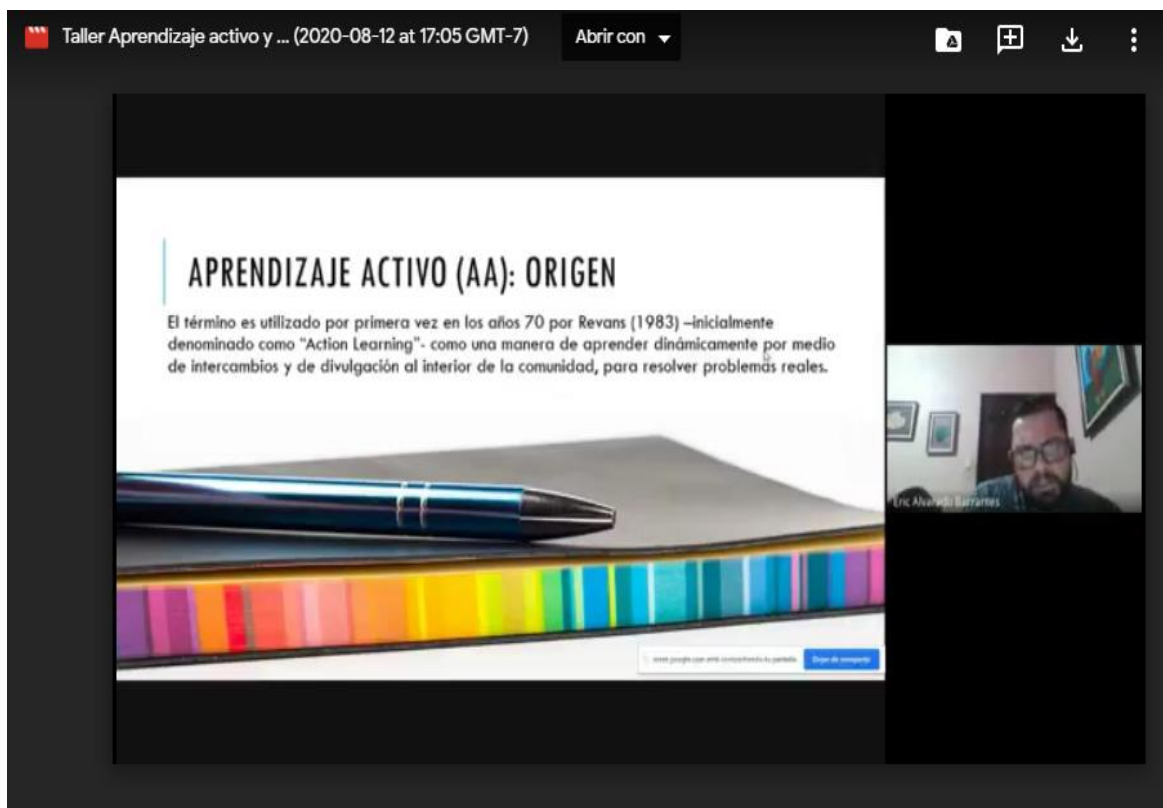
Taller Aprendizaje activo y ... (2020-08-12 at 17:05 GMT-7)

Abrir con

APRENDIZAJE ACTIVO (AA): ORIGEN

El término es utilizado por primera vez en los años 70 por Revans (1983) –inicialmente denominado como "Action Learning"- como una manera de aprender dinámicamente por medio de intercambios y de divulgación al interior de la comunidad, para resolver problemas reales.

meet.google.com está compartiendo tu pantalla. Dejar de compartir

Eric Alvarado Barrantes